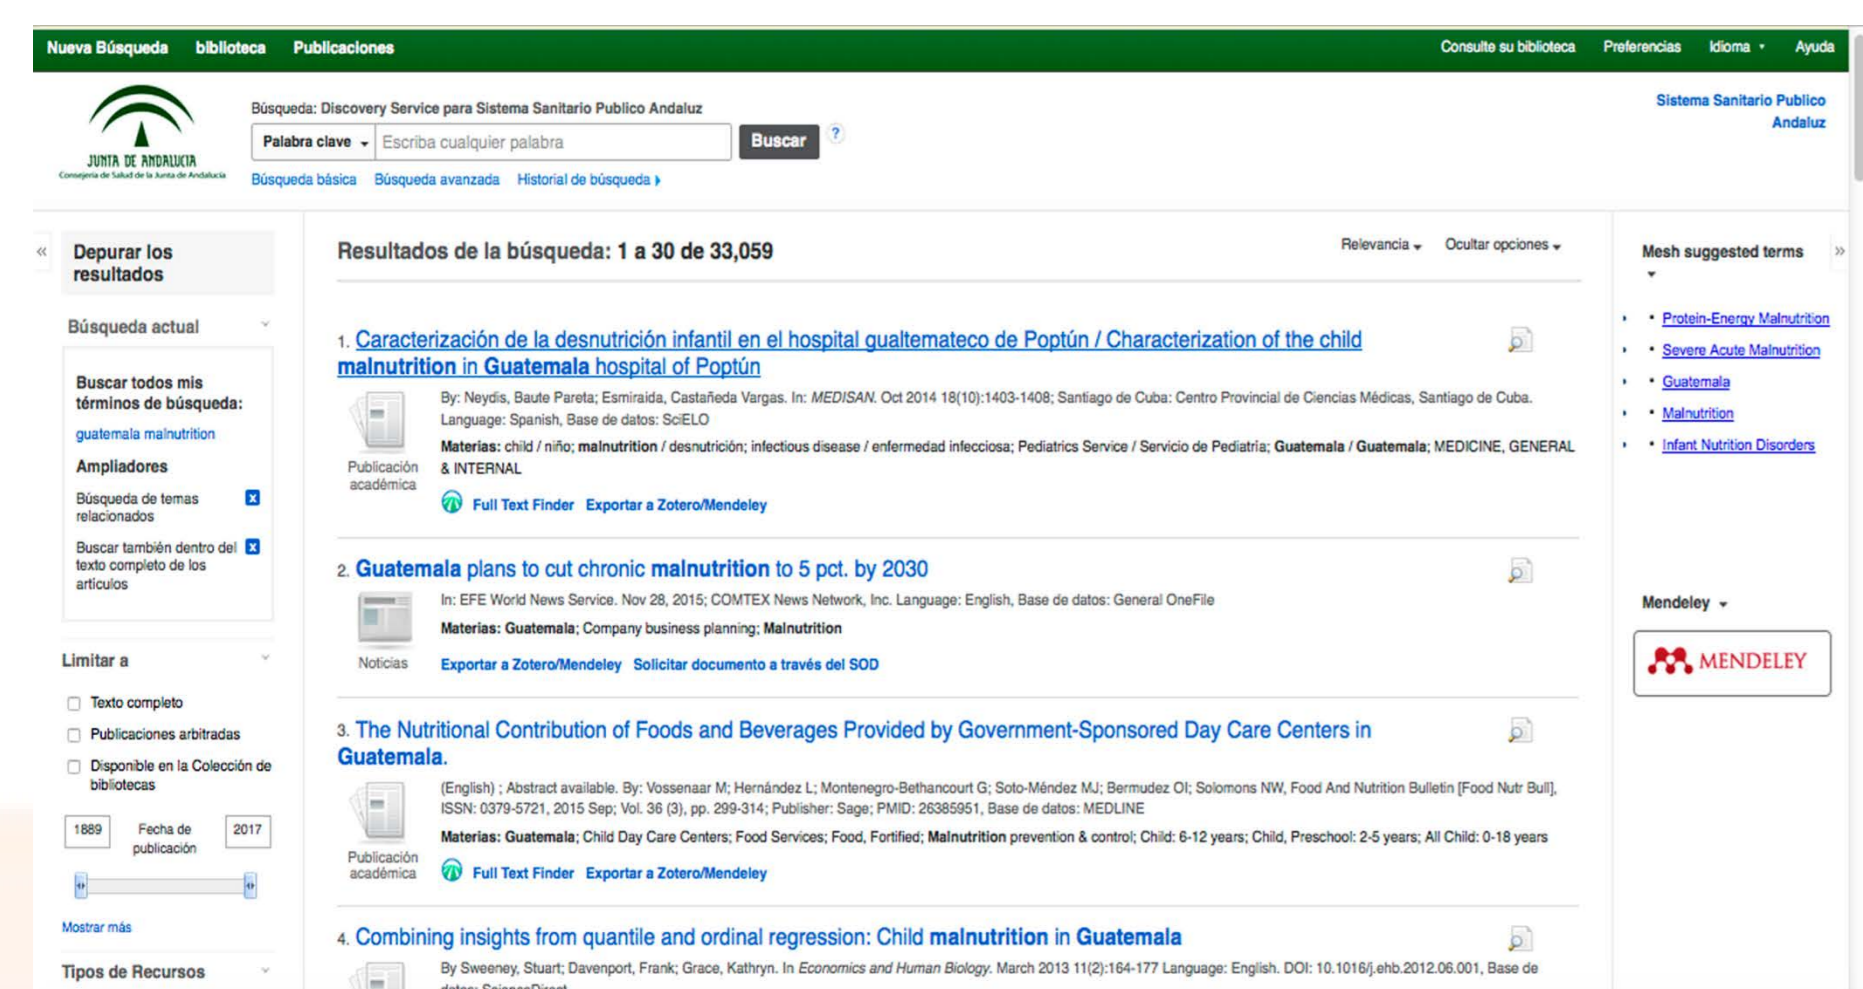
Nueva Búsqueda biblioteca Publicaciones

Consulte su biblioteca Preferencias Idioma Ayuda

JUNTA DE ANDALUCIA
Consejería de Salud de la Junta de Andalucía

Búsqueda: Discovery Service para Sistema Sanitario Publico Andaluz

Palabra clave Escriba cualquier palabra Buscar ?

Búsqueda básica Búsqueda avanzada Historial de búsqueda

Sistema Sanitario Publico Andaluz

Depurar los resultados

Búsqueda actual

Buscar todos mis términos de búsqueda:

guatemala malnutrition

Ampliadores

Búsqueda de temas relacionados

Buscar también dentro del texto completo de los artículos

Limitar a

Texto completo

Publicaciones arbitradas

Disponible en la Colección de bibliotecas

1889 Fecha de publicación 2017

Mostrar más

Tipos de Recursos

Resultados de la búsqueda: 1 a 30 de 33,059

Relevancia Ocultar opciones

1. Caracterización de la desnutrición infantil en el hospital gualtemateco de Poptún / Characterization of the child malnutrition in Guatemala hospital of Poptún

By: Neydis, Baute Pareta; Esmiraida, Castañeda Vargas. In: MEDISAN. Oct 2014 18(10):1403-1408; Santiago de Cuba: Centro Provincial de Ciencias Médicas, Santiago de Cuba. Language: Spanish, Base de datos: SciELO

Materias: child / niño; malnutrition / desnutrición; infectious disease / enfermedad infecciosa; Pediatrics Service / Servicio de Pediatría; Guatemala / Guatemala; MEDICINE, GENERAL & INTERNAL

Publicación académica

Full Text Finder Exportar a Zotero/Mendeley

2. Guatemala plans to cut chronic malnutrition to 5 pct. by 2030

In: EFE World News Service. Nov 28, 2015; COMTEX News Network, Inc. Language: English, Base de datos: General OneFile

Materias: Guatemala; Company business planning; Malnutrition

Noticias

Exportar a Zotero/Mendeley Solicitar documento a través del SOD

3. The Nutritional Contribution of Foods and Beverages Provided by Government-Sponsored Day Care Centers in Guatemala.

(English) ; Abstract available. By: Vossenaar M; Hernández L; Montenegro-Bethancourt G; Soto-Méndez MJ; Bermudez OI; Solomons NW, Food And Nutrition Bulletin [Food Nutr Bull], ISSN: 0379-5721, 2015 Sep; Vol. 36 (3), pp. 299-314; Publisher: Sage; PMID: 26385951, Base de datos: MEDLINE

Materias: Guatemala; Child Day Care Centers; Food Services; Food, Fortified; Malnutrition prevention & control; Child: 6-12 years; Child, Preschool: 2-5 years; All Child: 0-18 years

Publicación académica

Full Text Finder Exportar a Zotero/Mendeley

4. Combining insights from quantile and ordinal regression: Child malnutrition in Guatemala

By Sweeney, Stuart; Davenport, Frank; Grace, Kathryn. In Economics and Human Biology. March 2013 11(2):164-177 Language: English. DOI: 10.1016/j.ehb.2012.06.001, Base de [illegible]

Mesh suggested terms

Protein-Energy Malnutrition
Severe Acute Malnutrition
Guatemala
Malnutrition
Infant Nutrition Disorders

Mendeley

MENDELEY